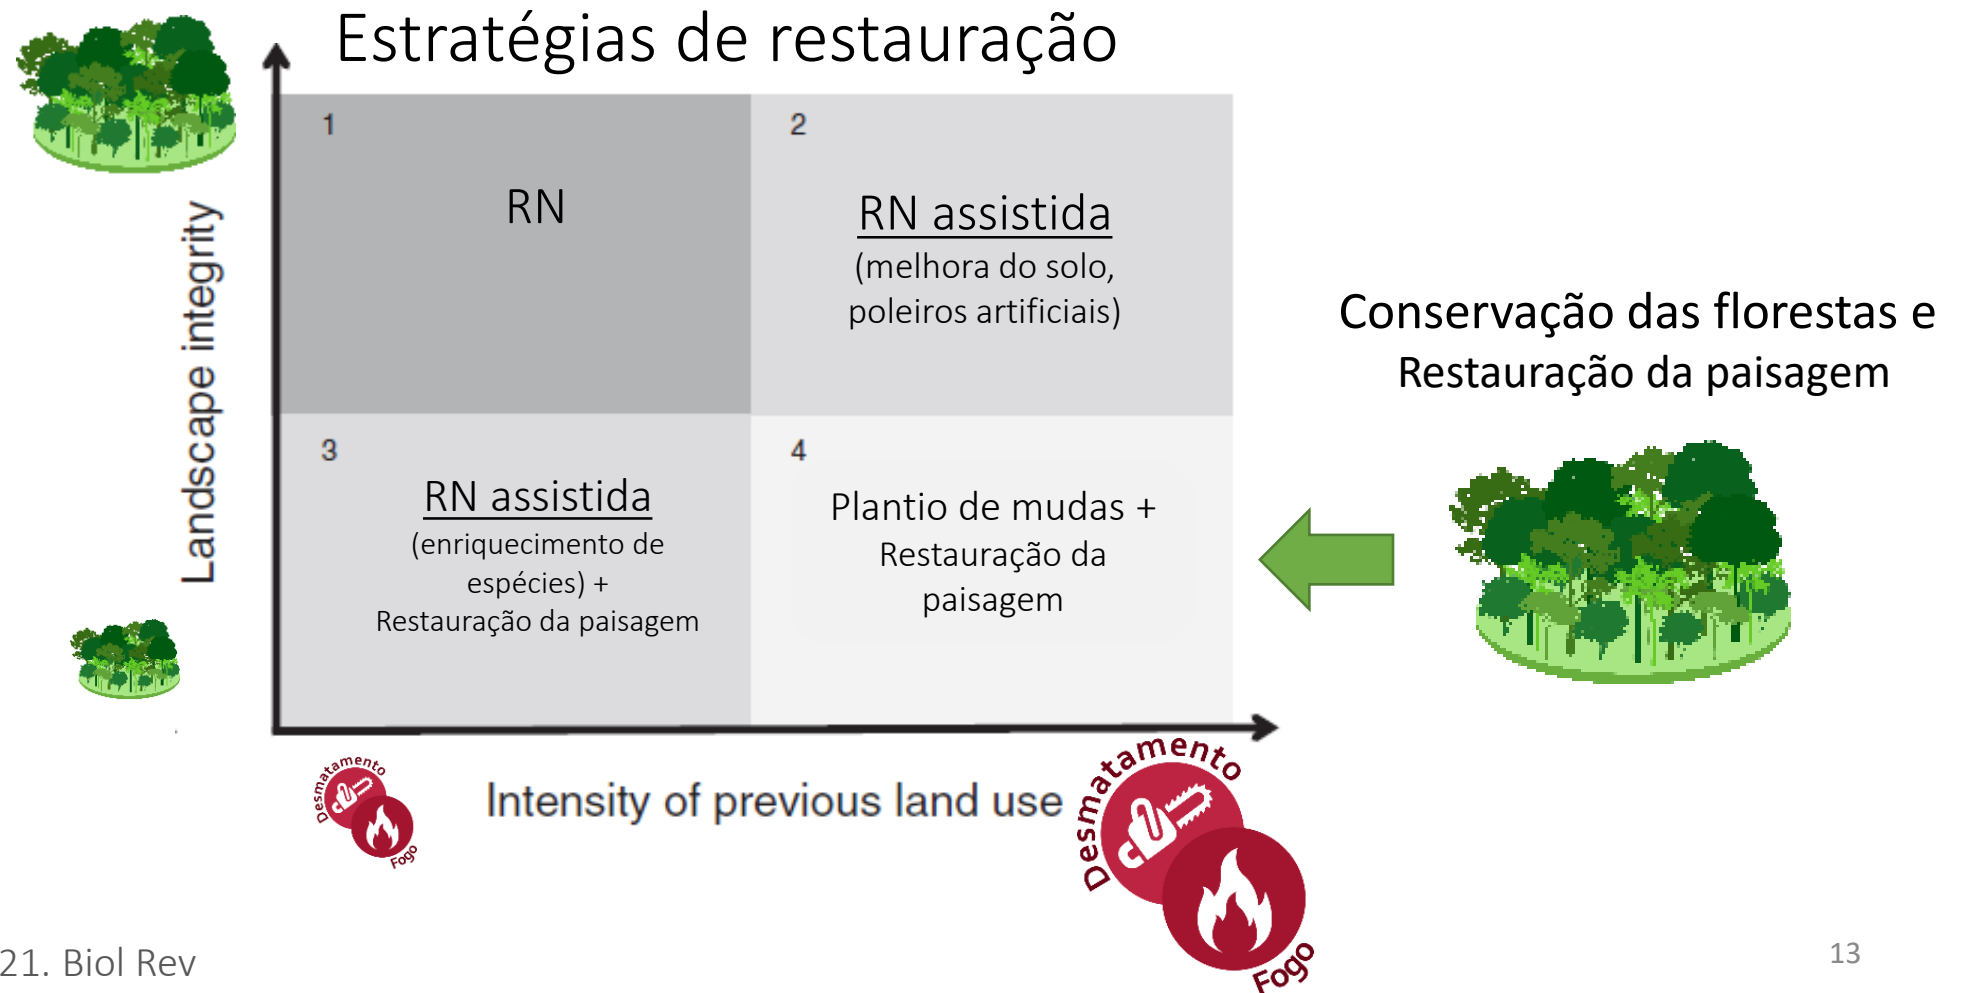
Estratégias de restauração

Landscape integrity

1

RN

2

RN assistida
(melhora do solo, poleiros artificiais)

3

RN assistida
(enriquecimento de espécies) +
Restauração da paisagem

4

Plantio de mudas +
Restauração da paisagem

Conservação das florestas e Restauração da paisagem

Desmatamento
Fogo

Intensity of previous land use

Desmatamento
Fogo

21. Biol Rev

13